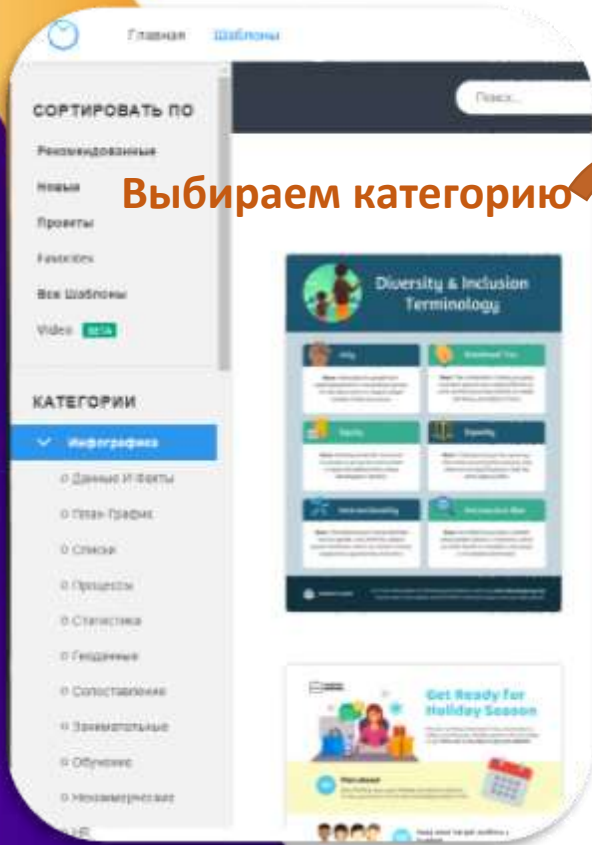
Главная Шаблоны

Поиск...

СОРТИРОВАТЬ ПО

Рекомендованные

Новые

Проекты

Favorites

Все Шаблоны

Video BETA

Выбираем категорию

КАТЕГОРИИ

Инфографика

Данные И Факты

План-График

Списки

Процессы

Статистика

Геоданные

Сопоставление

Занимательные

Обучение

Некоммерческие

HR

Diversity & Inclusion Terminology

Get Ready for Holiday Season